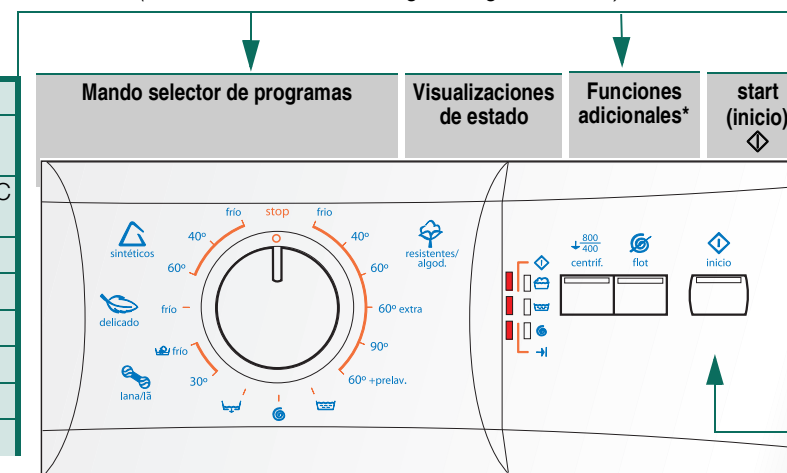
Mando selector de programas

Visualizaciones de estado

Funciones adicionales*

start (inicio)

C

frío stop frío

40º 40º

sintéticos

60º 60º

resistentes/ algod.

delicado

frío

60º extra

frío

90º

lana/lã

30º

60º +prelav.

$\frac{800}{400}$ centrif.

flot

inicio